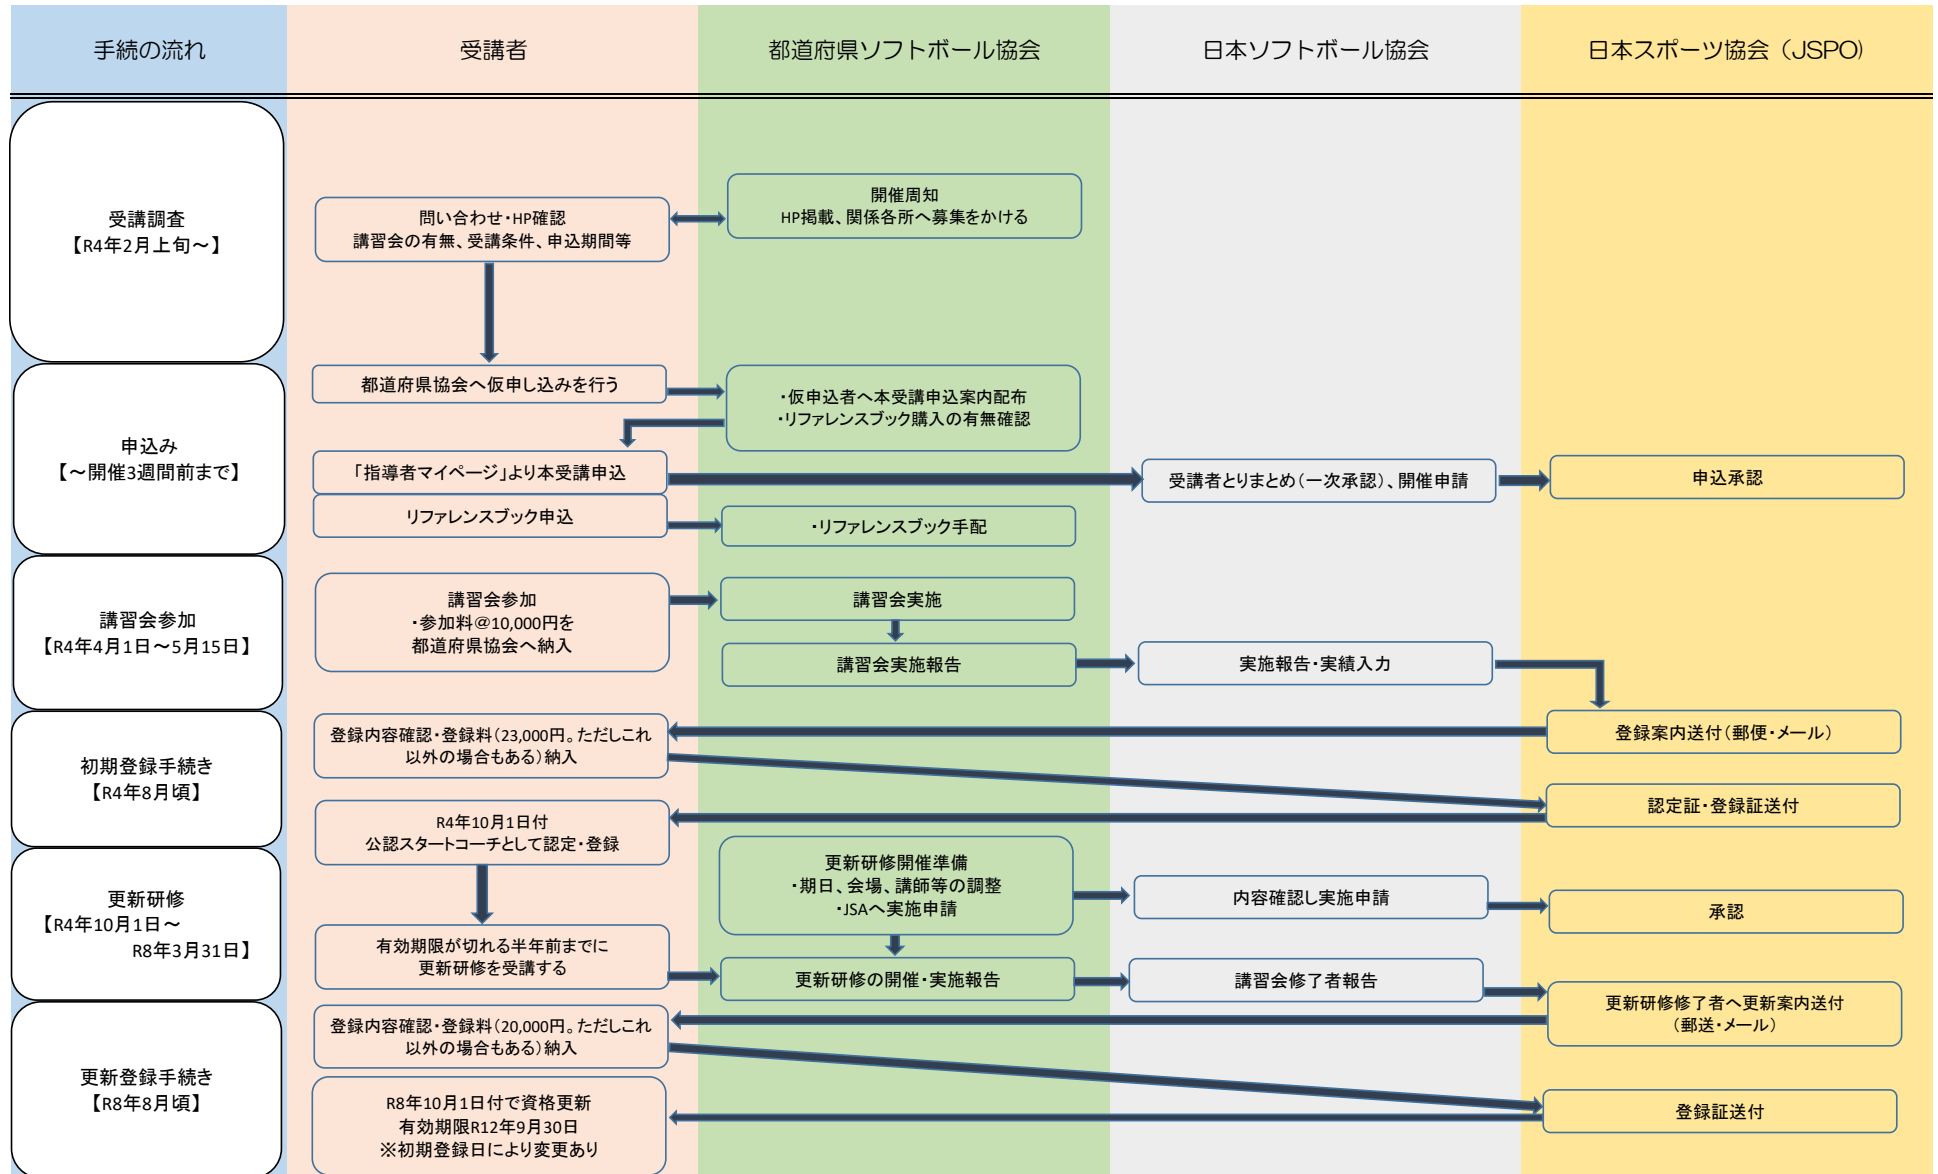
| 手続の流れ | 受講者 | 都道府県ソフトボール協会 | 日本ソフトボール協会 | 日本スポーツ協会（JSPO） |
|---|---|---|---|---|
| 受講調査【R4年2月上旬～】 | 問い合わせ・HP確認 講習会の有無、受講条件、申込期間等 | 開催周知 HP掲載、関係各所へ募集をかける | | |
| 申込み【～開催3週間前まで】 | 都道府県協会へ仮申し込みを行う | ・仮申込者へ本受講申込案内配布 ・リファレンスブック購入の有無確認 | | |
| | 「指導者マイページ」より本受講申込 | | 受講者とりまとめ（一次承認）、開催申請 | 申込承認 |
| | リファレンスブック申込 | ・リファレンスブック手配 | | |
| 講習会参加【R4年4月1日～5月15日】 | 講習会参加 ・参加料@10,000円を 都道府県協会へ納入 | 講習会実施 | | |
| | | 講習会実施報告 | 実施報告・実績入力 | |
| 初期登録手続き【R4年8月頃】 | 登録内容確認・登録料（23,000円。ただしこれ以外の場合もある）納入 | | | 登録案内送付（郵便・メール） |
| | R4年10月1日付 公認スタートコーチとして認定・登録 | | | 認定証・登録証送付 |
| 更新研修【R4年10月1日～ R8年3月31日】 | | 更新研修開催準備 ・期日、会場、講師等の調整 ・JSAへ実施申請 | 内容確認し実施申請 | 承認 |
| | 有効期限が切れる半年前までに 更新研修を受講する | 更新研修の開催・実施報告 | 講習会修了者報告 | 更新研修修了者へ更新案内送付（郵送・メール） |
| 更新登録手続き【R8年8月頃】 | 登録内容確認・登録料（20,000円。ただしこれ以外の場合もある）納入 | | | |
| | R8年10月1日付で資格更新 有効期限R12年9月30日 ※初期登録日により変更あり | | | 登録証送付 |